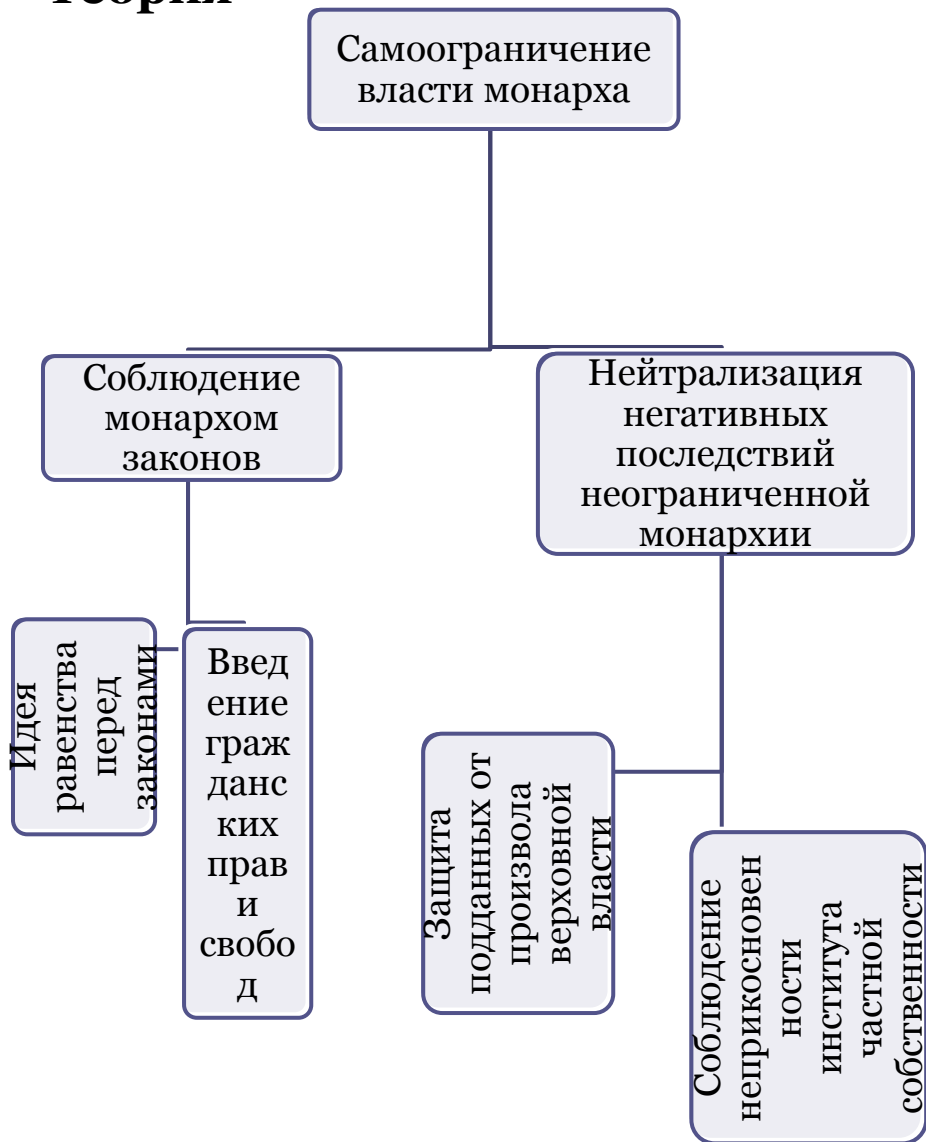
Теория

Самоограничение власти монарха

Соблюдение монархом законов

Нейтрализация негативных последствий неограниченной монархии

Идея равенства перед законами

Введение гражданских прав и свобод

Защита подданных от произвола верховной власти

Соблюдение неприкосновенности института частной собственности